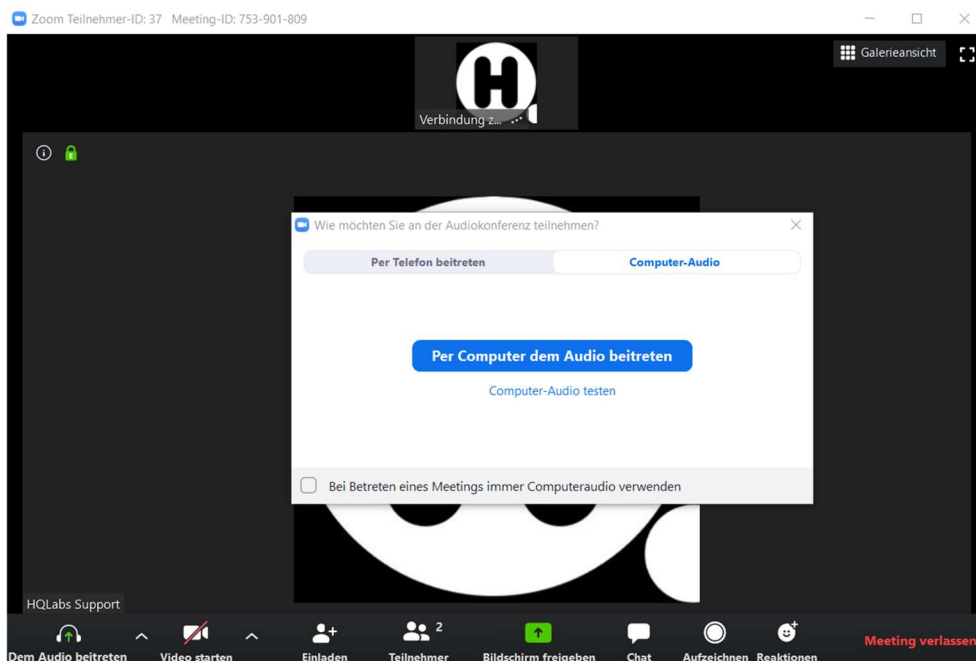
Zoom Teilnehmer-ID: 37 Meeting-ID: 753-901-809

Galerieansicht

Verbindung z... ...

Wie möchten Sie an der Audiokonferenz teilnehmen?

Per Telefon beitreten

Computer-Audio

Per Computer dem Audio beitreten

Computer-Audio testen

Bei Betreten eines Meetings immer Computeraudio verwenden

HQLabs Support

Dem Audio beitreten

Video starten

Einladen

Teilnehmer 2

Bildschirm freigeben

Chat

Aufzeichnen

Reaktionen

Meeting verlassen